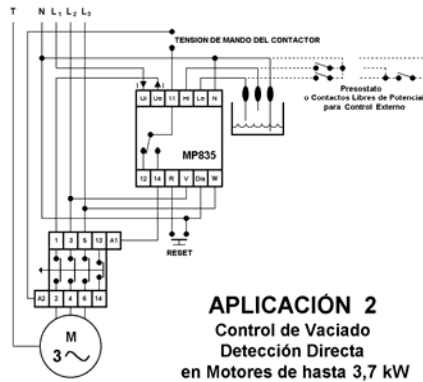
T N $L_1$ $L_2$ $L_3$

TENSION DE MANDO DEL CONTACTOR

Ui Ue 11 Hi Lo N

Presostato o Contactos Libres de Potencial para Control Externo

MP835

12 14 R V Dm W

RESET

1 3 5 13 A1

A2 2 4 6 14

M
3~

APLICACIÓN 2
Control de Vaciado
Detección Directa
en Motores de hasta 3,7 kW